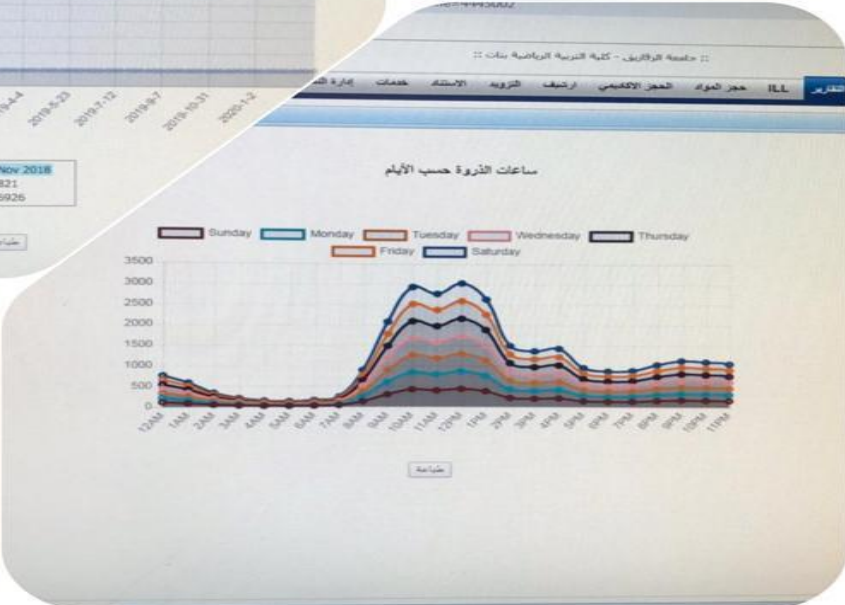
:: جامعة الزقازيق - كلية التربية الرياضية بنات ::

التقارير ILL حجز المواد الحجز الاكاديمي ارشيف التزويد الاستناد خدمات إدارة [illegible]

2019-4-4 2019-5-23 2019-7-12 2019-9-7 2019-10-31 2020-1-2

Nov 2018
821
5926

طباعة

ساعات الذروة حسب الأيام

Sunday Monday Tuesday Wednesday Thursday Friday Saturday

3500
3000
2500
2000
1500
1000
500
0

12AM 1AM 2AM 3AM 4AM 5AM 6AM 7AM 8AM 9AM 10AM 11AM 12PM 1PM 2PM 3PM 4PM 5PM 6PM 7PM 8PM 9PM 10PM 11PM

طباعة